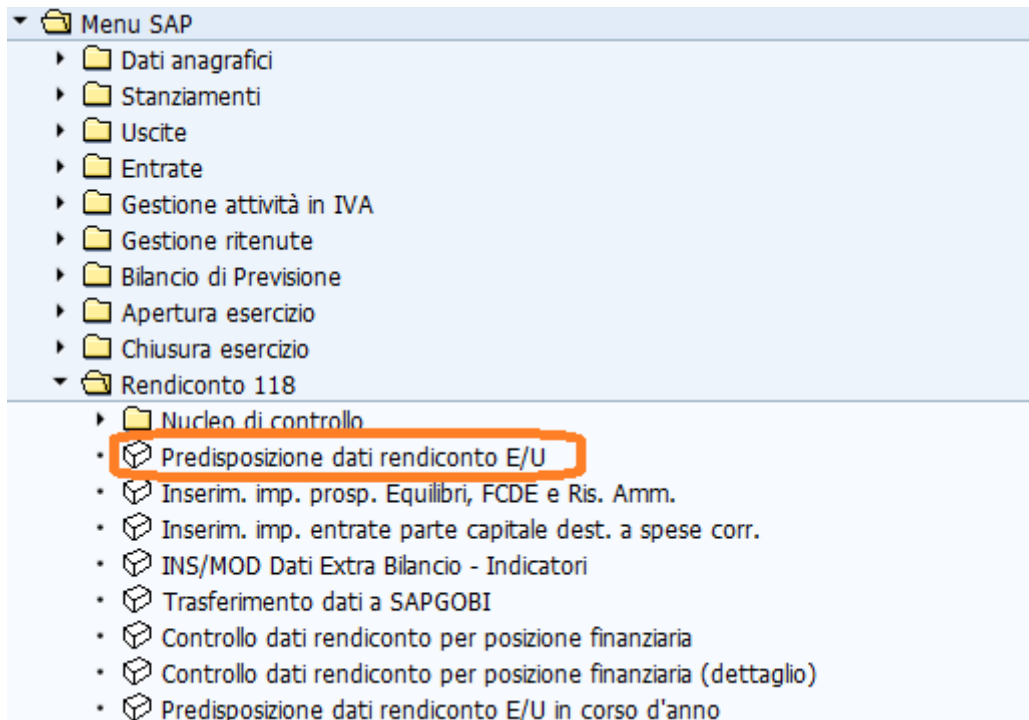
Menu SAP
Dati anagrafici
Stanziamenti
Uscite
Entrate
Gestione attività in IVA
Gestione ritenute
Bilancio di Previsione
Apertura esercizio
Chiusura esercizio
Rendiconto 118
Nucleo di controllo
Predisposizione dati rendiconto E/U
Inserim. imp. prosp. Equilibri, FCDE e Ris. Amm.
Inserim. imp. entrate parte capitale dest. a spese corr.
INS/MOD Dati Extra Bilancio - Indicatori
Trasferimento dati a SAPGOBI
Controllo dati rendiconto per posizione finanziaria
Controllo dati rendiconto per posizione finanziaria (dettaglio)
Predisposizione dati rendiconto E/U in corso d'anno